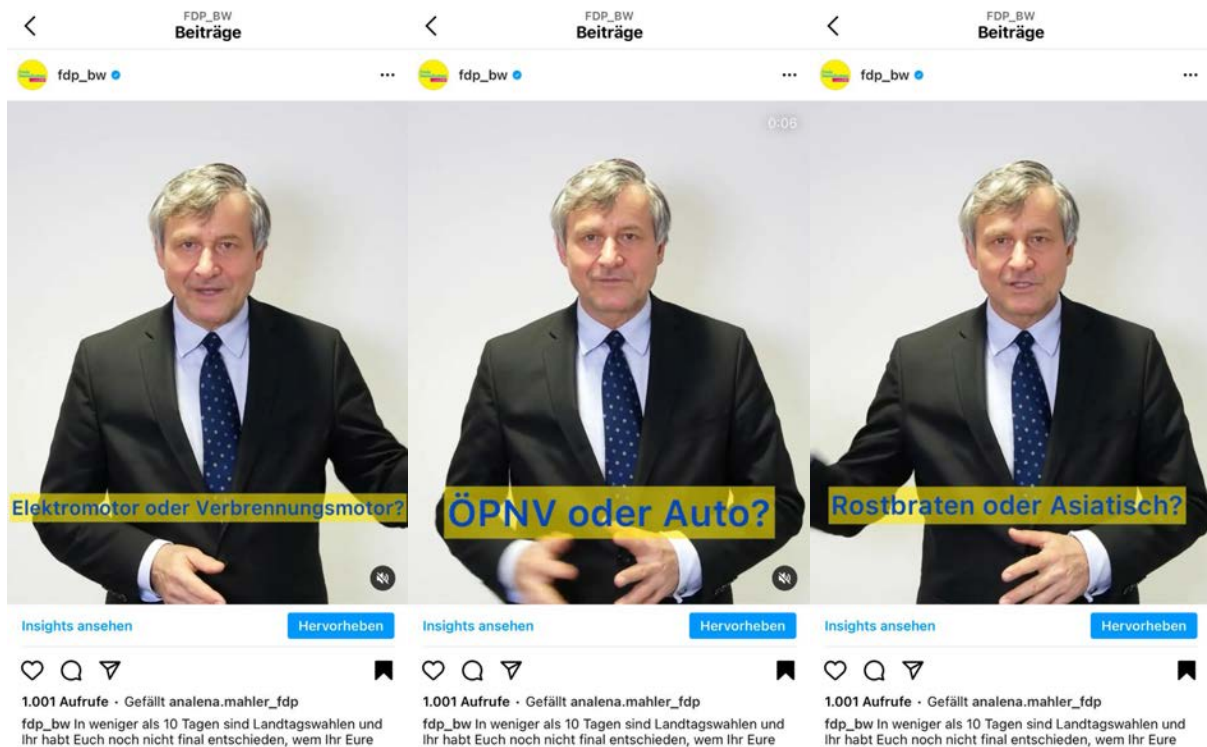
FDP_BW
Beiträge

fdp_bw

Elektromotor oder Verbrennungsmotor?

Insights ansehen
Hervorheben

1.001 Aufrufe · Gefällt analena.mahler_fdp

fdp_bw In weniger als 10 Tagen sind Landtagswahlen und Ihr habt Euch noch nicht final entschieden, wem Ihr Eure

FDP_BW
Beiträge

fdp_bw

0:06

ÖPNV oder Auto?

Insights ansehen
Hervorheben

1.001 Aufrufe · Gefällt analena.mahler_fdp

fdp_bw In weniger als 10 Tagen sind Landtagswahlen und Ihr habt Euch noch nicht final entschieden, wem Ihr Eure

FDP_BW
Beiträge

fdp_bw

Rostbraten oder Asiatisch?

Insights ansehen
Hervorheben

1.001 Aufrufe · Gefällt analena.mahler_fdp

fdp_bw In weniger als 10 Tagen sind Landtagswahlen und Ihr habt Euch noch nicht final entschieden, wem Ihr Eure